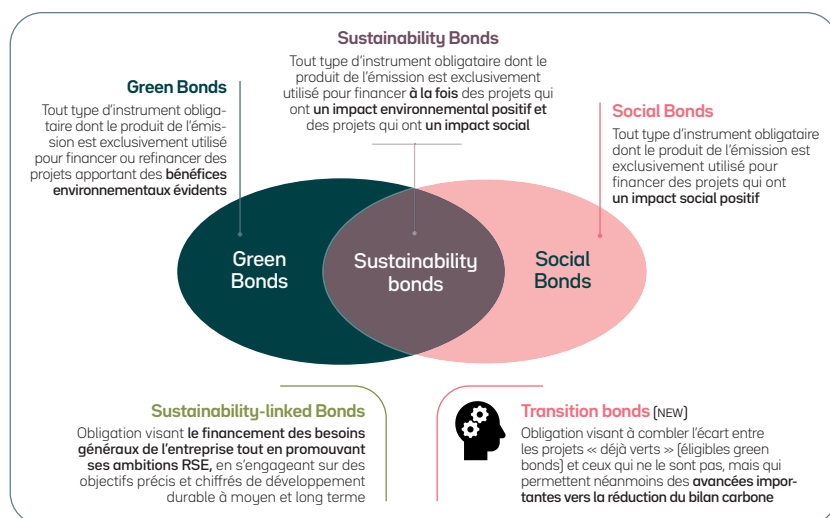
Sustainability Bonds

Tout type d'instrument obligataire dont le produit de l'émission est exclusivement utilisé pour financer **à la fois** des projets qui ont **un impact environnemental positif et** des projets qui ont **un impact social**

Green Bonds

Tout type d'instrument obligataire dont le produit de l'émission est exclusivement utilisé pour financer ou refinancer des projets apportant des **bénéfices environnementaux évidents**

Social Bonds

Tout type d'instrument obligataire dont le produit de l'émission est exclusivement utilisé pour financer des projets qui ont **un impact social positif**

Green Bonds

Sustainability bonds

Social Bonds

Sustainability-linked Bonds

Obligation visant **le financement des besoins généraux de l'entreprise tout en promouvant ses ambitions RSE,** en s'engageant sur des objectifs précis et chiffrés de développement durable à moyen et long terme

Transition bonds (NEW)

Obligation visant à combler l'écart entre les projets « déjà verts » (éligibles green bonds) et ceux qui ne le sont pas, mais qui permettent néanmoins des **avancées importantes vers la réduction du bilan carbone**